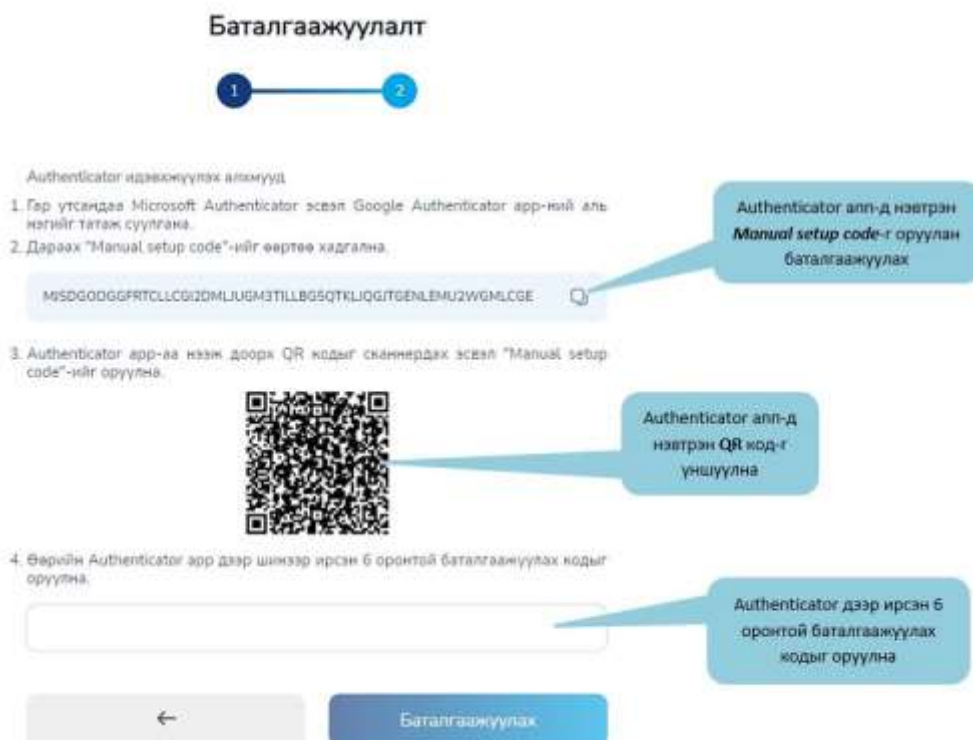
Баталгаажуулалт

1

2

Authenticator идэвхжүүлэх алхмууд

1. Гар утсандаа Microsoft Authenticator эсвэл Google Authenticator app-ний аль нэгийг татаж суулгана.
2. Дараах "Manual setup code"-ийг өөртөө хадгална.

MISDGODGGFRTCLLCGI2DMLJUGM3TILLBG5QTKLJQGJTGENLEMU2WGMLCGE

3. Authenticator app-аа нээж доорх QR кодыг сканнердах эсвэл "Manual setup code"-ийг оруулна.

4. Өөрийн Authenticator app дээр шинээр ирсэн 6 оронтой баталгаажуулах кодыг оруулна.

←

Баталгаажуулах

Authenticator апп-д нэвтрэн **Manual setup code**-г оруулан баталгаажуулах

Authenticator апп-д нэвтрэн **QR** код-г уншуулна

Authenticator дээр ирсэн 6 оронтой баталгаажуулах кодыг оруулна